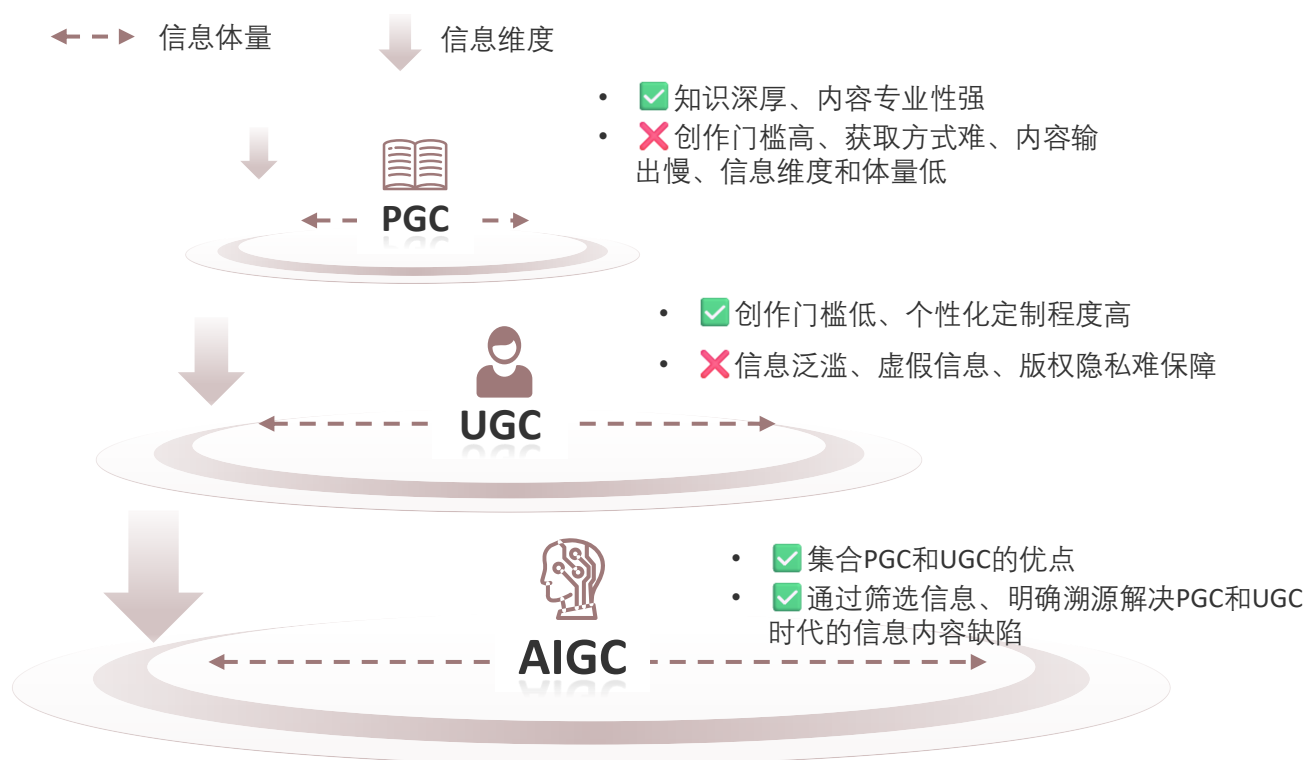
信息体量

信息维度

- ✅知识深厚、内容专业性强
- ❌创作门槛高、获取方式难、内容输出慢、信息维度和体量低

PGC

- ✅创作门槛低、个性化定制程度高
- ❌信息泛滥、虚假信息、版权隐私难保障

UGC

- ✅集合PGC和UGC的优点
- ✅通过筛选信息、明确溯源解决PGC和UGC时代的信息内容缺陷

AIGC